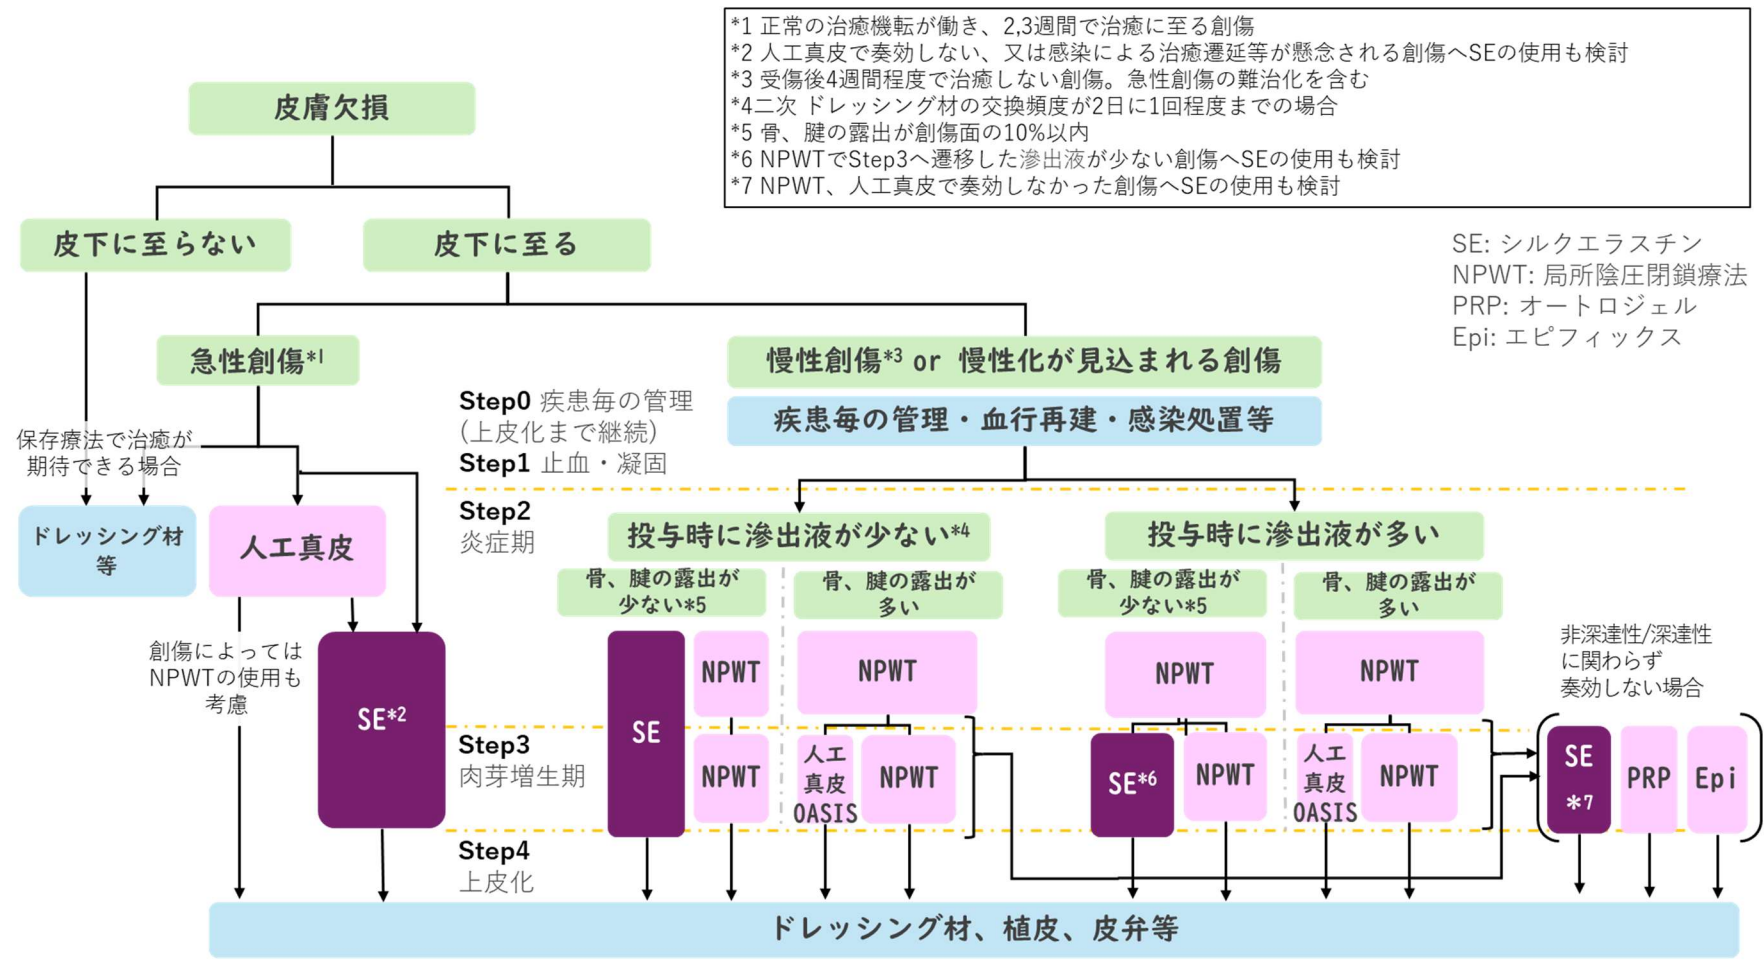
*1 正常の治癒機転が働き、2,3週間で治癒に至る創傷
*2 人工真皮で奏効しない、又は感染による治癒遷延等が懸念される創傷へSEの使用も検討
*3 受傷後4週間程度で治癒しない創傷。急性創傷の難治化を含む
*4二次 ドレッシング材の交換頻度が2日に1回程度までの場合
*5 骨、腱の露出が創傷面の10%以内
*6 NPWTでStep3へ遷移した滲出液が少ない創傷へSEの使用も検討
*7 NPWT、人工真皮で奏効しなかった創傷へSEの使用も検討

SE: シルクエラスチン
NPWT: 局所陰圧閉鎖療法
PRP: オートロジェル
Epi: エピフィックス

皮膚欠損

皮下に至らない

皮下に至る

急性創傷*1

慢性創傷*3 or 慢性化が見込まれる創傷

疾患毎の管理・血行再建・感染処置等

Step0 疾患毎の管理 (上皮化まで継続)
Step1 止血・凝固
Step2 炎症期
Step3 肉芽増生期
Step4 上皮化

保存療法で治癒が期待できる場合

ドレッシング材等

人工真皮

創傷によってはNPWTの使用も考慮

SE*2

投与時に滲出液が少ない*4

投与時に滲出液が多い

骨、腱の露出が少ない*5

骨、腱の露出が多い

骨、腱の露出が少ない*5

骨、腱の露出が多い

SE

NPWT

NPWT

NPWT

人工真皮 OASIS

NPWT

NPWT

SE*6

NPWT

NPWT

人工真皮 OASIS

NPWT

非深達性/深達性に関わらず奏効しない場合

SE *7

PRP

Epi

ドレッシング材、植皮、皮弁等